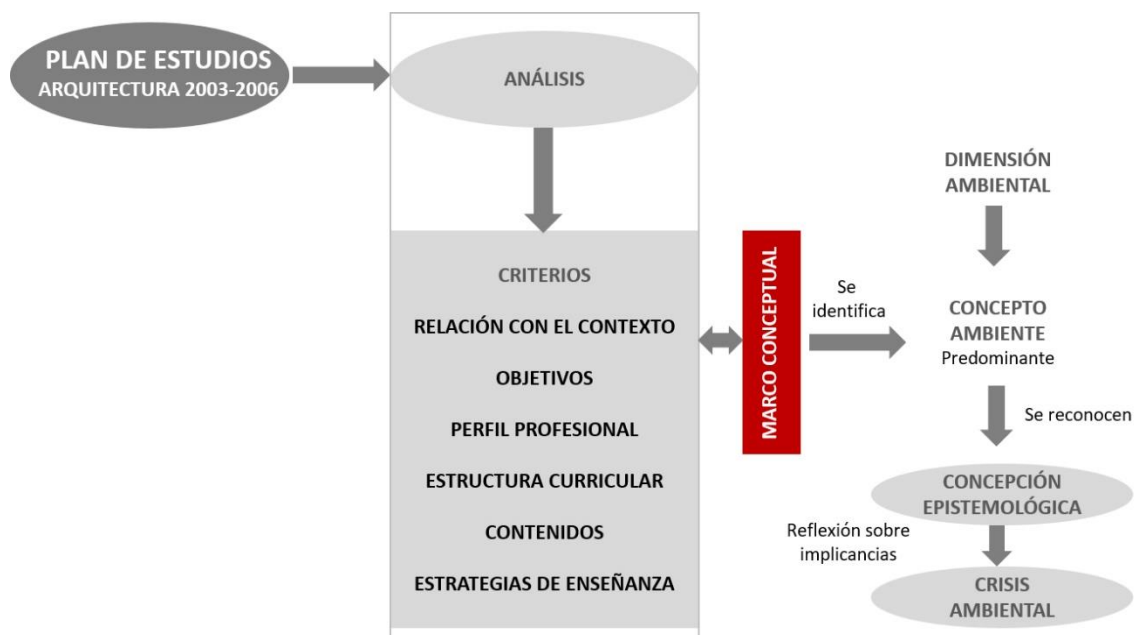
PLAN DE ESTUDIOS
ARQUITECTURA 2003-2006

ANÁLISIS

CRITERIOS

RELACIÓN CON EL CONTEXTO

OBJETIVOS

PERFIL PROFESIONAL

ESTRUCTURA CURRICULAR

CONTENIDOS

ESTRATEGIAS DE ENSEÑANZA

MARCO CONCEPTUAL

Se identifica

DIMENSIÓN AMBIENTAL

CONCEPTO AMBIENTE
Predominante

Se reconocen

CONCEPCIÓN EPISTEMOLÓGICA

Reflexión sobre implicancias

CRISIS AMBIENTAL